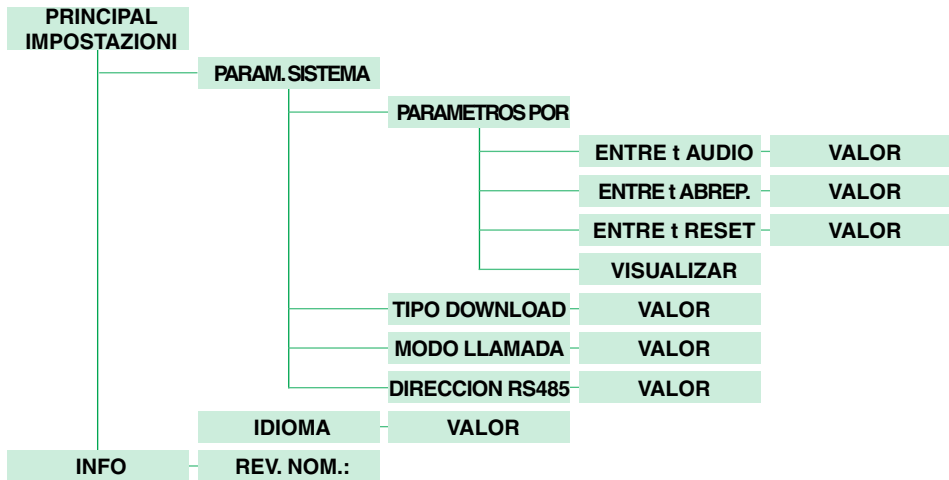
PRINCIPAL IMPOSTAZIONI

PARAM. SISTEMA

PARAMETROS POR

ENTRE t AUDIO

VALOR

ENTRE t ABREP.

VALOR

ENTRE t RESET

VALOR

VISUALIZAR

TIPO DOWNLOAD

VALOR

MODO LLAMADA

VALOR

DIRECCION RS485

VALOR

IDIOMA

VALOR

INFO

REV. NOM.: